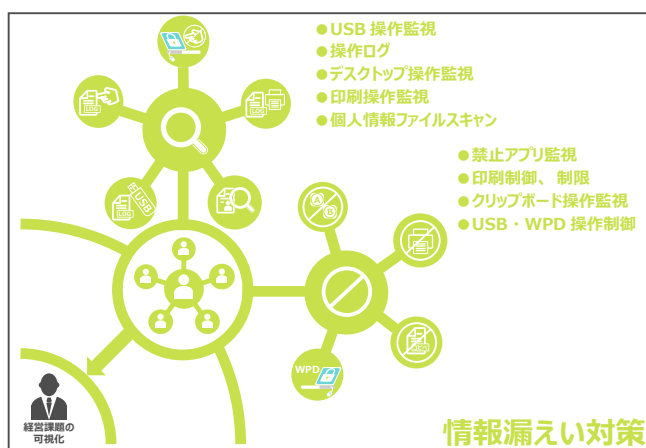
●USB 操作監視
●操作ログ
●デスクトップ操作監視
●印刷操作監視
●個人情報ファイルスキャン

●禁止アプリ監視
●印刷制御、制限
●クリップボード操作監視
●USB・WPD 操作制御

USB

LOG

WPD

経営課題の
可視化

情報漏えい対策